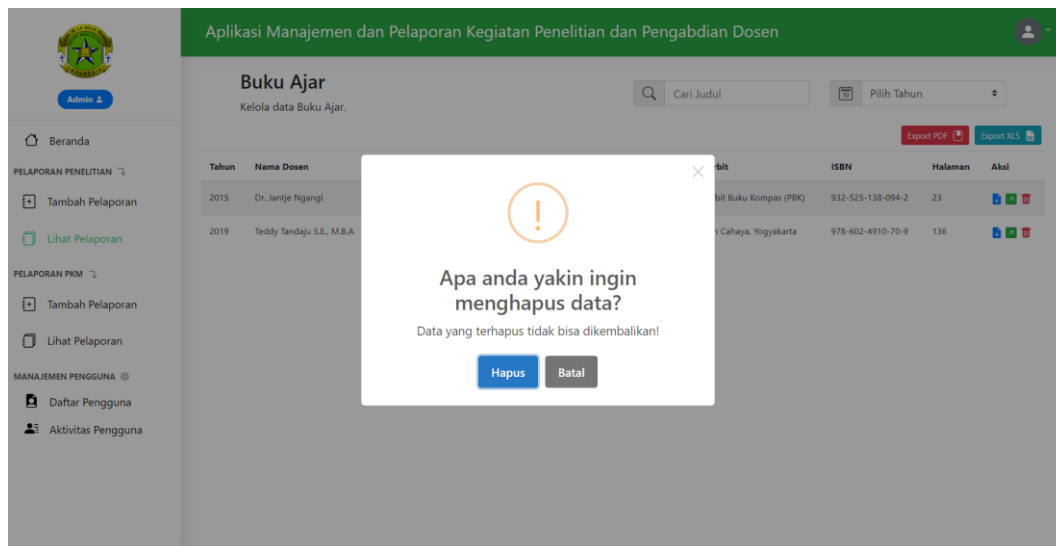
Aplikasi Manajemen dan Pelaporan Kegiatan Penelitian dan Pengabdian Dosen

Admin

Beranda

PELAPORAN PENELITIAN

Tambah Pelaporan

Lihat Pelaporan

PELAPORAN PKM

Tambah Pelaporan

Lihat Pelaporan

MANAJEMEN PENGGUNA

Daftar Pengguna

Aktivitas Pengguna

Buku Ajar

Kelola data Buku Ajar.

Cari Judul

Pilih Tahun

Export PDF

Export XLS

| Tahun | Nama Dosen | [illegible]rbit | ISBN | Halaman | Aksi |
|---|---|---|---|---|---|
| 2015 | Dr. Jantje Ngangi | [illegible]bit Buku Kompas (PBK) | 932-525-138-094-2 | 23 | |
| 2019 | Teddy Tandaju S.E., M.B.A | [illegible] Cahaya, Yogyakarta | 978-602-4910-70-9 | 136 | |

Apa anda yakin ingin menghapus data?

Data yang terhapus tidak bisa dikembalikan!

Hapus

Batal